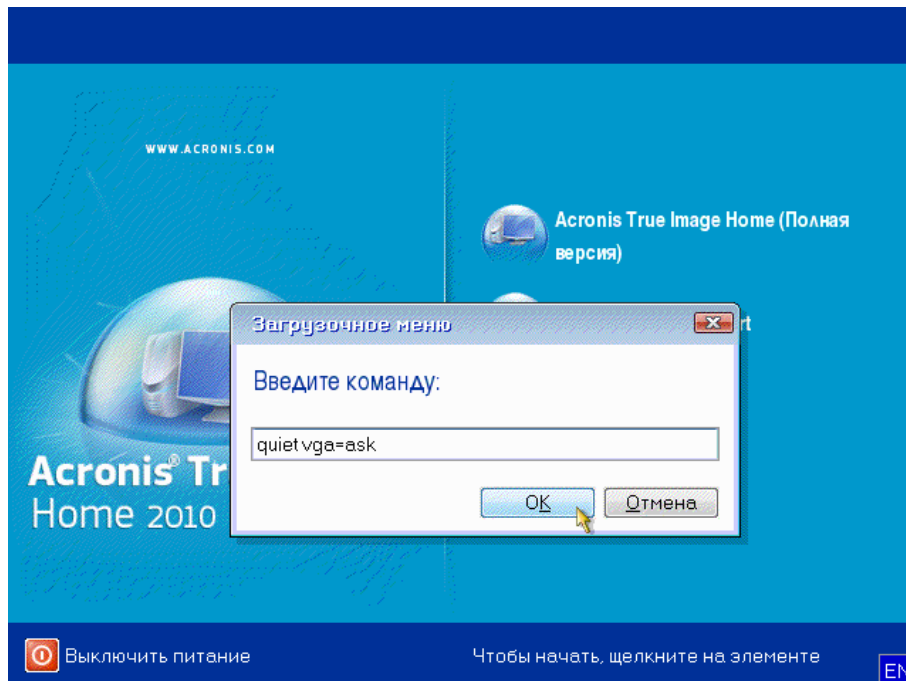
WWW.ACRONIS.COM

Acronis True Image Home (Полная версия)

rt

Acronis® Tr
Home 2010

Загрузочное меню

Введите команду:

quiet vga=ask

OK

Отмена

Выключить питание

Чтобы начать, щелкните на элементе

EN